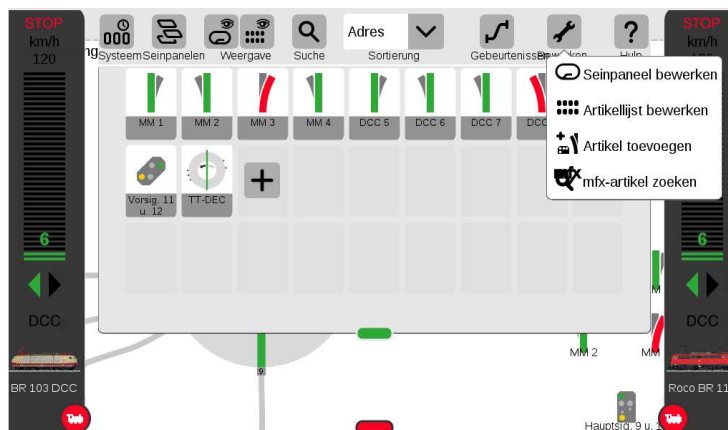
STOP
km/h
120

ng Systeem Seinpanelen Weergave Suche Adres Sortierung Gebeurtenissen Bewerken Hulp

STOP
km/h

MM 1 MM 2 MM 3 MM 4 DCC 5 DCC 6 DCC 7 DCC

Vorsig. 11 u. 12 TT-DEC

Seinpaneel bewerken
Artikellijst bewerken
Artikel toevoegen
mfx-artikel zoeken

6
DCC
BR 103 DCC

DCC
Roco BR 11

9
MM 2
MM
Hauptsig. 9 u. 1